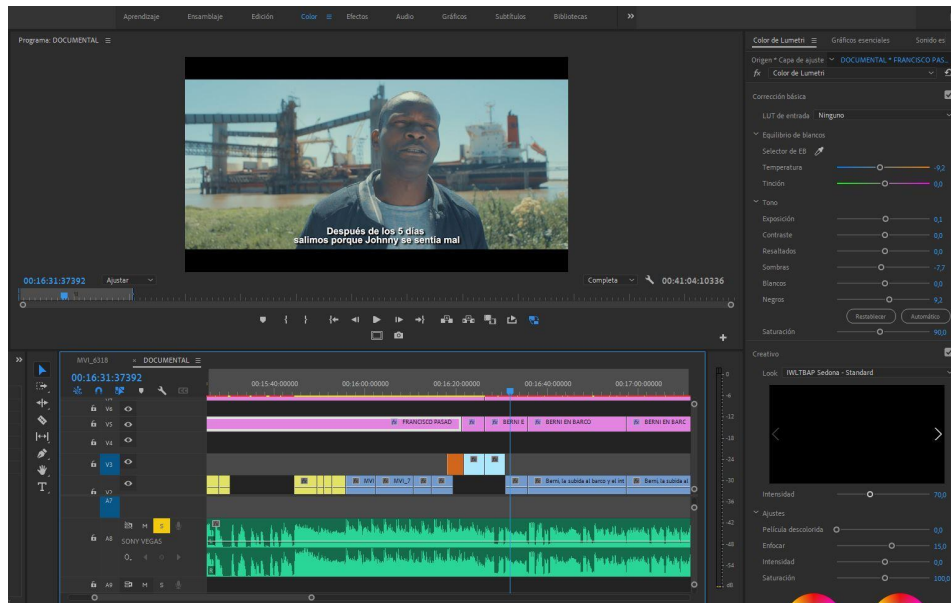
Aprendizaje Ensamblaje Edición Color ≡ Efectos Audio Gráficos Subtítulos Bibliotecas »

Programa: DOCUMENTAL ≡

Después de los 5 días
salimos porque Johnny se sentía mal

00:16:31:37392 Ajustar Completa 00:41:04:10336

Color de Lumetri ≡ Gráficos esenciales Sonido es

Origen * Capa de ajuste DOCUMENTAL * FRANCISCO PAS...
fx Color de Lumetri

Corrección básica
LUT de entrada Ninguno
Equilibrio de blancos
Selector de EB
Temperatura -9,2
Tinción 0,0
Tono
Exposición 0,1
Contraste 0,0
Resaltados 0,0
Sombras -7,7
Blancos 0,0
Negros 9,2
Restablecer Automático
Saturación 90,0

Creativo
Look IWLTBAP Sedona - Standard
Intensidad 70,0
Ajustes
Película descolorida 0,0
Enfocar 15,0
Intensidad 0,0
Saturación 100,0

MVI_6318 × DOCUMENTAL ≡
00:16:31:37392
00:15:40:00000 00:16:00:00000 00:16:20:00000 00:16:40:00000 00:17:00:00000
V6 V5 V4 V3 V2 A7 A8 A9
SONY VEGAS
FRANCISCO PASAD BERNI E BERNI EN BARCO BERNI EN BARC
MVI MVI_7 Berni, la subida al barco y el int Berni, la subida al
M S